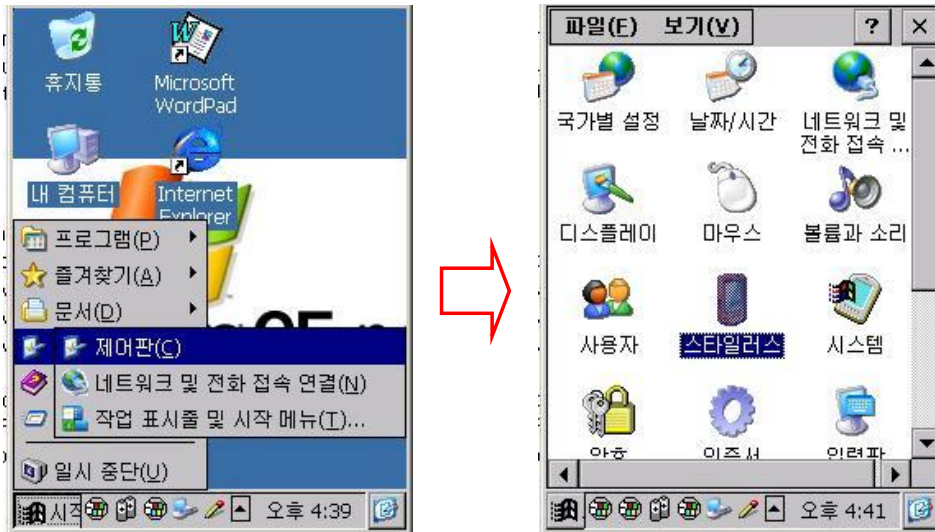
휴지통

Microsoft WordPad

내 컴퓨터

Internet Explorer

프로그램(P)

즐겨찾기(A)

문서(D)

제어판(C)

네트워크 및 전화 접속 연결(N)

작업 표시줄 및 시작 메뉴(T)...

일시 중단(U)

시작

오후 4:39

파일(F) 보기(V) ? ×

국가별 설정

날짜/시간

네트워크 및 전화 접속 ...

디스플레이

마우스

볼륨과 소리

사용자

스타일러스

시스템

암호

인증서

입력판

오후 4:41